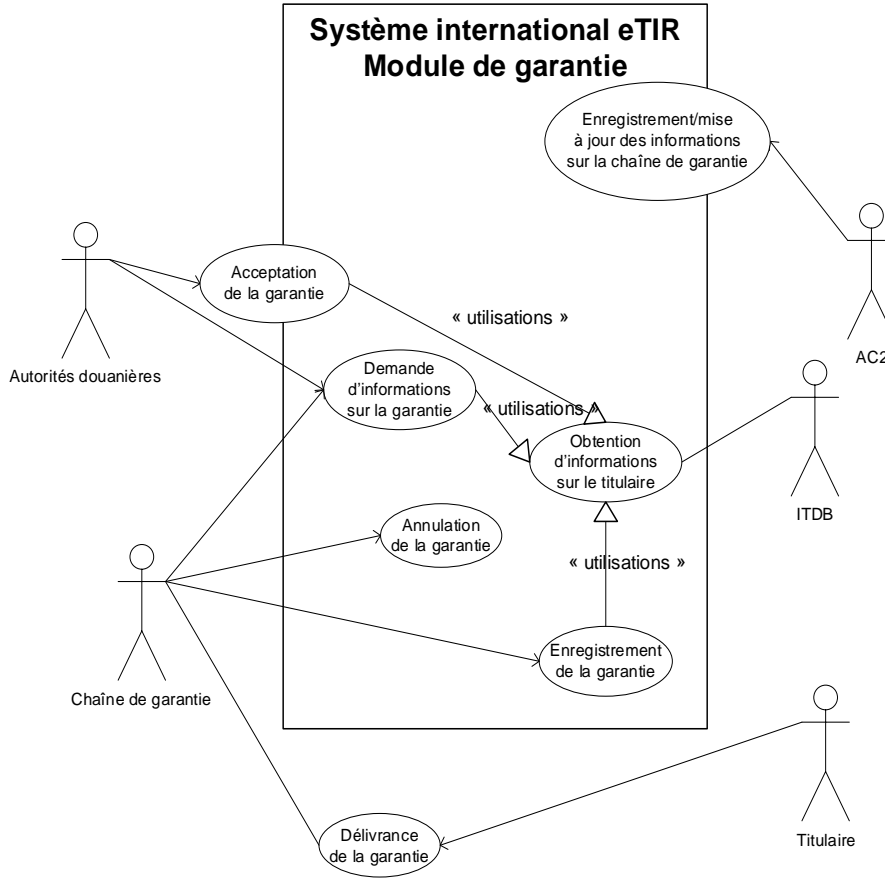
Système international eTIR
Module de garantie

Enregistrement/mise à jour des informations sur la chaîne de garantie

AC2

Autorités douanières

Acceptation de la garantie

« utilisations »

Demande d'informations sur la garantie

« utilisations »

Obtention d'informations sur le titulaire

ITDB

Annulation de la garantie

« utilisations »

Chaîne de garantie

Enregistrement de la garantie

Délivrance de la garantie

Titulaire